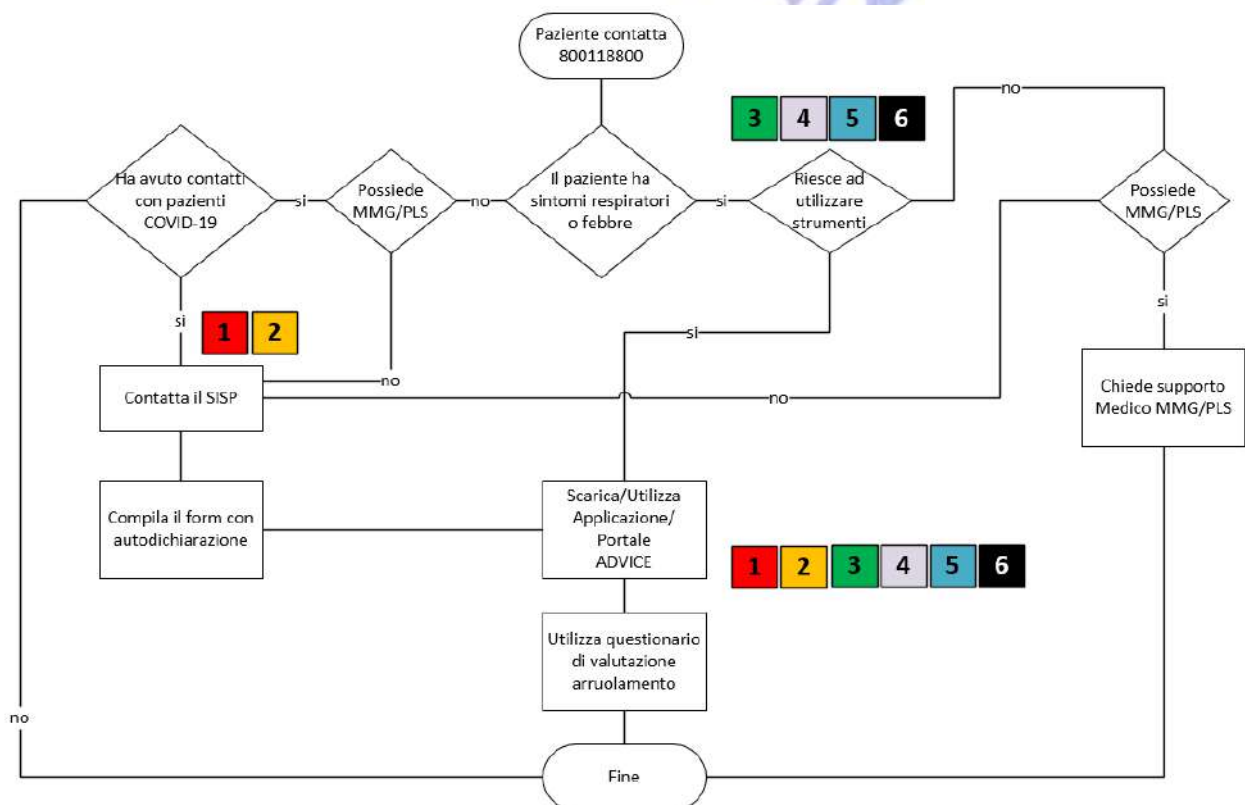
Paziente contatta 800118800

3 4 5 6

no

Ha avuto contatti con pazienti COVID-19

si

Possiede MMG/PLS

no

Il paziente ha sintomi respiratori o febbre

si

Riesce ad utilizzare strumenti

Possiede MMG/PLS

si

1 2

si

no

Contatta il SISP

no

Chiede supporto Medico MMG/PLS

Compila il form con autodichiarazione

Scarica/Utilizza Applicazione/ Portale ADVICE

1 2 3 4 5 6

Utilizza questionario di valutazione arruolamento

no

Fine